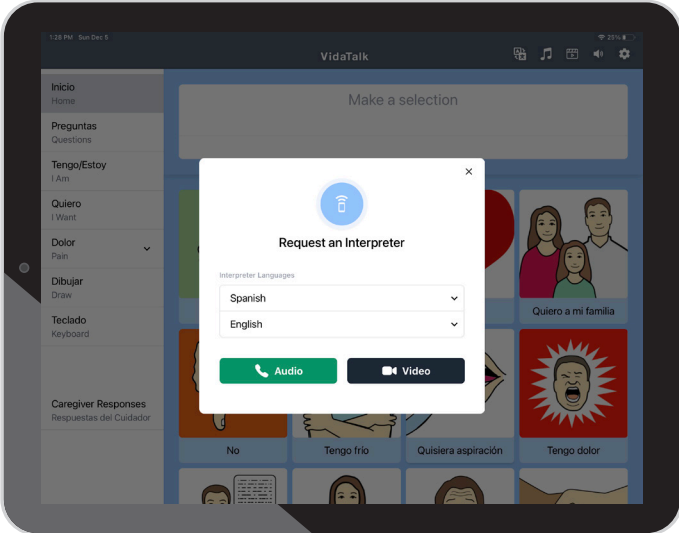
1:28 PM Sun Dec 5

25%

VidaTalk

Inicio
Home

Preguntas
Questions

Tengo/Estoy
I Am

Quiero
I Want

Dolor
Pain

Dibujar
Draw

Teclado
Keyboard

Caregiver Responses
Respuestas del Cuidador

Make a selection

×

Request an Interpreter

Interpreter Languages

Spanish

English

Audio

Video

Quiero a mi familia

No

Tengo frío

Quisiera aspiración

Tengo dolor